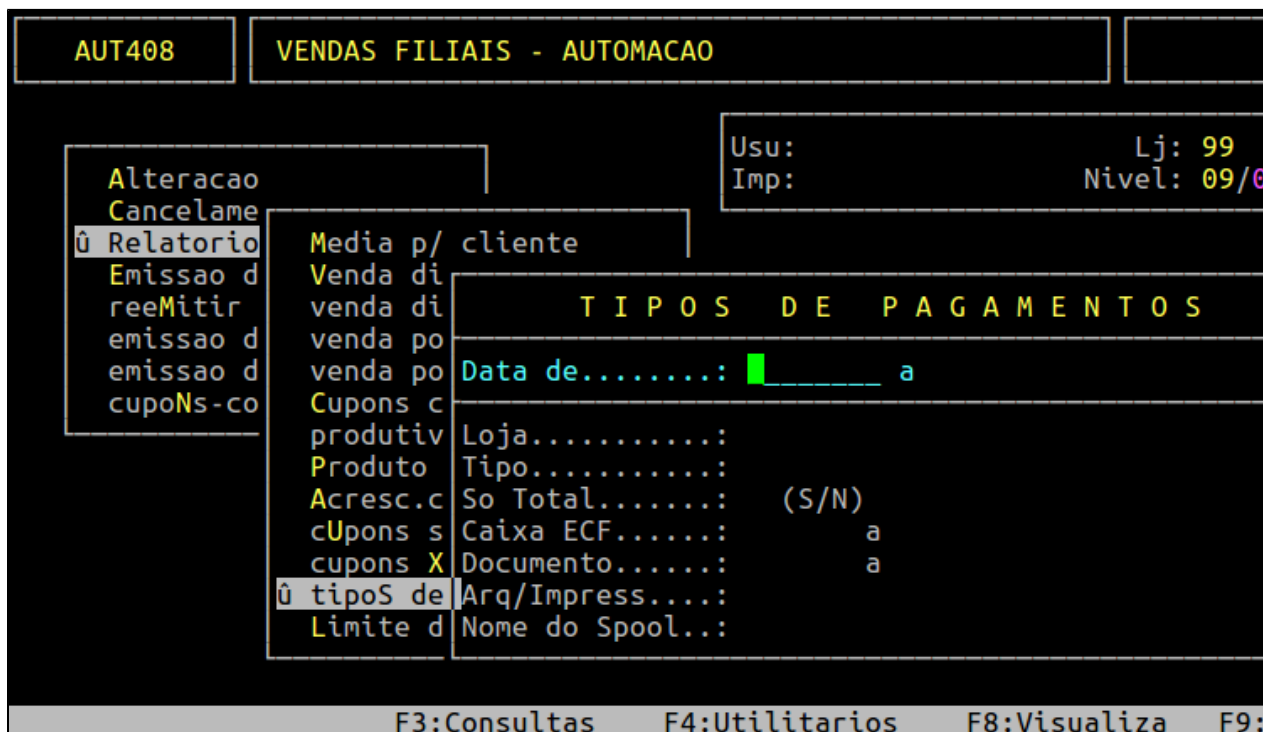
AUT408

VENDAS FILIAIS - AUTOMACAO

Usu:
Imp:

Lj: 99
Nivel: 09/0

Alteracao
Cancelame
û Relatorio
Emissao d
reeMitir
emissao d
emissao d
cupoNs-co

Media p/ cliente
Venda di
venda di
venda po
venda po
Cupons c
produtiv
Produto
Acresc.c
cUpons s
cupons X
û tipoS de
Limite d

T I P O S   D E   P A G A M E N T O S

Data de........: _______ a

Loja...........:
Tipo...........:
So Total.......: (S/N)
Caixa ECF......: a
Documento......: a
Arq/Impress....:
Nome do Spool..:

F3:Consultas   F4:Utilitarios   F8:Visualiza   F9: